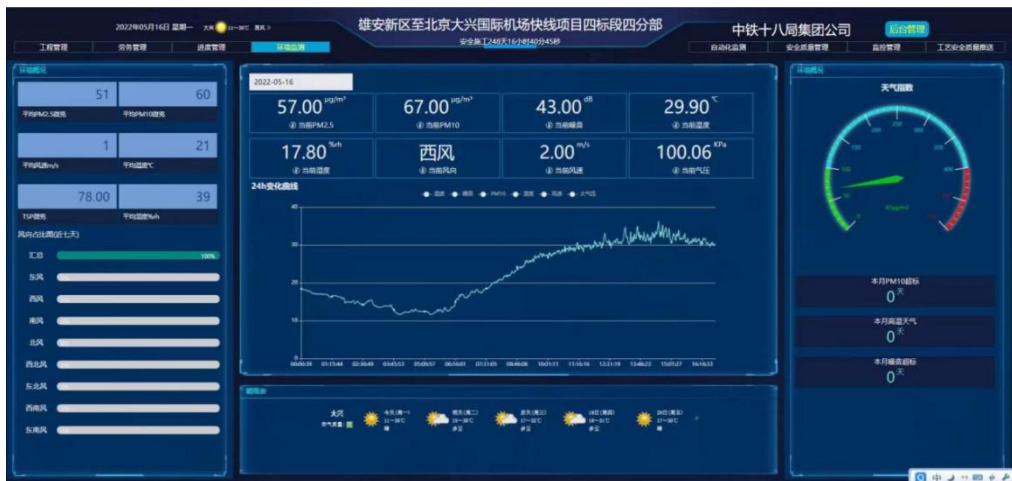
2022年05月16日 星期一 大兴 11~30°C 西风3

雄安新区至北京大兴国际机场快线项目四标段四分部

安全施工248天16小时40分45秒

中铁十八局集团公司

后台管理

工程管理 劳务管理 进度管理 环境监测

自动化监测 安全质量管理 监控管理 工艺安全质量推送

环境概况

51 平均PM2.5浓度
60 平均PM10浓度
1 平均风速m/s
21 平均温度℃
78.00 TSP浓度
39 平均湿度%rh

风向占比图(近七天)

汇总 100%
东风
西风
南风
北风
西北风
东北风
西南风
东南风

2022-05-16

57.00 $\mu g/m^3$ 当前PM2.5
67.00 $\mu g/m^3$ 当前PM10
43.00 dB 当前噪音
29.90 ℃ 当前温度
17.80 %rh 当前湿度
西风 当前风向
2.00 m/s 当前风速
100.06 KPa 当前气压

24h变化曲线

温度 湿度 PM10 噪音 风速 大气压

40
30
20
10
0

00:00:31 01:15:44 02:30:49 03:45:53 05:00:57 06:16:01 07:31:05 08:46:08 10:01:11 11:16:16 12:31:19 13:46:23 15:01:27 16:16:33

天气预报

大兴
空气质量:良

今天(周一) 11~30°C 晴
明天(周二) 13~30°C 多云
后天(周三) 17~30°C 多云
19日(周四) 17~30°C 多云
20日(周五) 17~30°C 晴

环境概况

天气指数

本月PM10超标
0天

本月高温天气
0天

本月噪音超标
0天